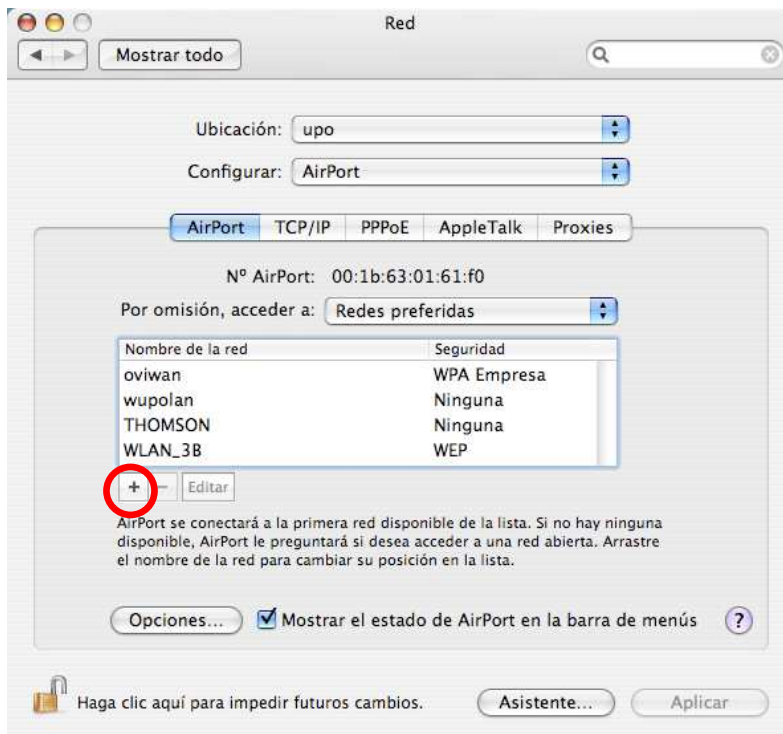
Red

Mostrar todo

Ubicación: upo

Configurar: AirPort

AirPort | TCP/IP | PPPoE | AppleTalk | Proxies

Nº AirPort: 00:1b:63:01:61:f0

Por omisión, acceder a: Redes preferidas

| Nombre de la red | Seguridad |
|---|---|
| oviwan | WPA Empresa |
| wupolan | Ninguna |
| THOMSON | Ninguna |
| WLAN_3B | WEP |

+ − Editar

AirPort se conectará a la primera red disponible de la lista. Si no hay ninguna disponible, AirPort le preguntará si desea acceder a una red abierta. Arrastre el nombre de la red para cambiar su posición en la lista.

Opciones... Mostrar el estado de AirPort en la barra de menús ?

Haga clic aquí para impedir futuros cambios. Asistente... Aplicar